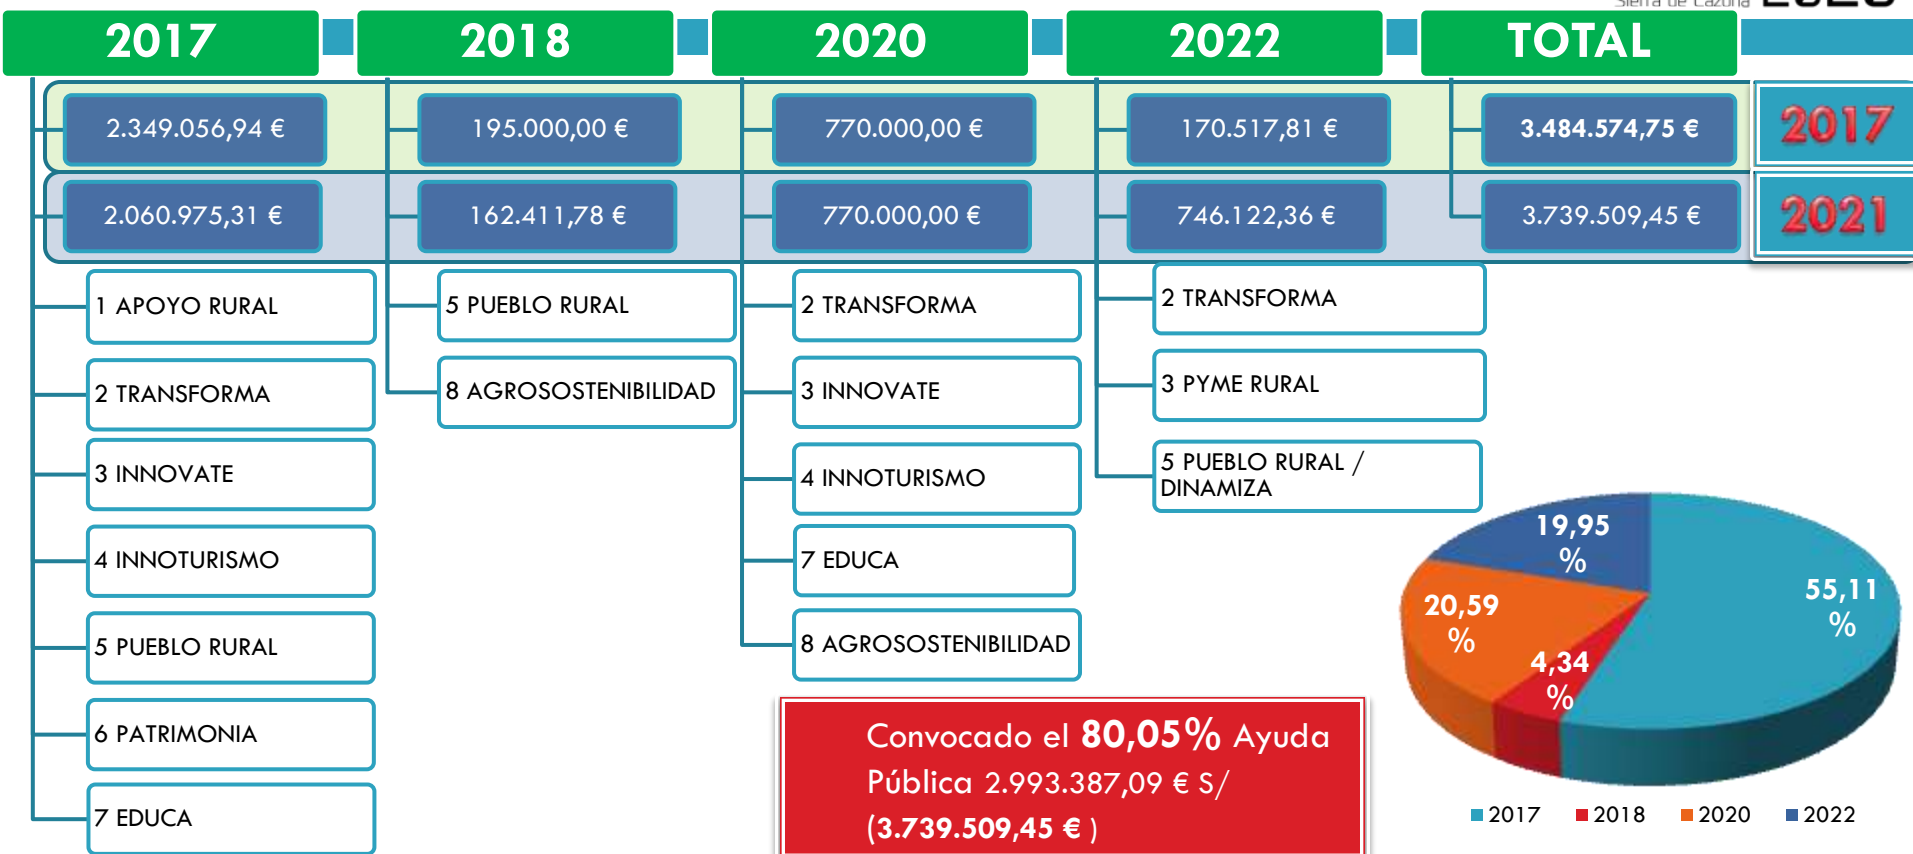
Sierra de Cazorla

2017 | 2018 | 2020 | 2022 | TOTAL

2.349.056,94 € | 195.000,00 € | 770.000,00 € | 170.517,81 € | 3.484.574,75 € | 2017

2.060.975,31 € | 162.411,78 € | 770.000,00 € | 746.122,36 € | 3.739.509,45 € | 2021

1 APOYO RURAL
2 TRANSFORMA
3 INNOVATE
4 INNOTURISMO
5 PUEBLO RURAL
6 PATRIMONIA
7 EDUCA

5 PUEBLO RURAL
8 AGROSOSTENIBILIDAD

2 TRANSFORMA
3 INNOVATE
4 INNOTURISMO
7 EDUCA
8 AGROSOSTENIBILIDAD

2 TRANSFORMA
3 PYME RURAL
5 PUEBLO RURAL / DINAMIZA

Convocado el 80,05% Ayuda Pública 2.993.387,09 € S/ (3.739.509,45 € )

19,95 %
20,59 %
4,34 %
55,11 %

2017 2018 2020 2022